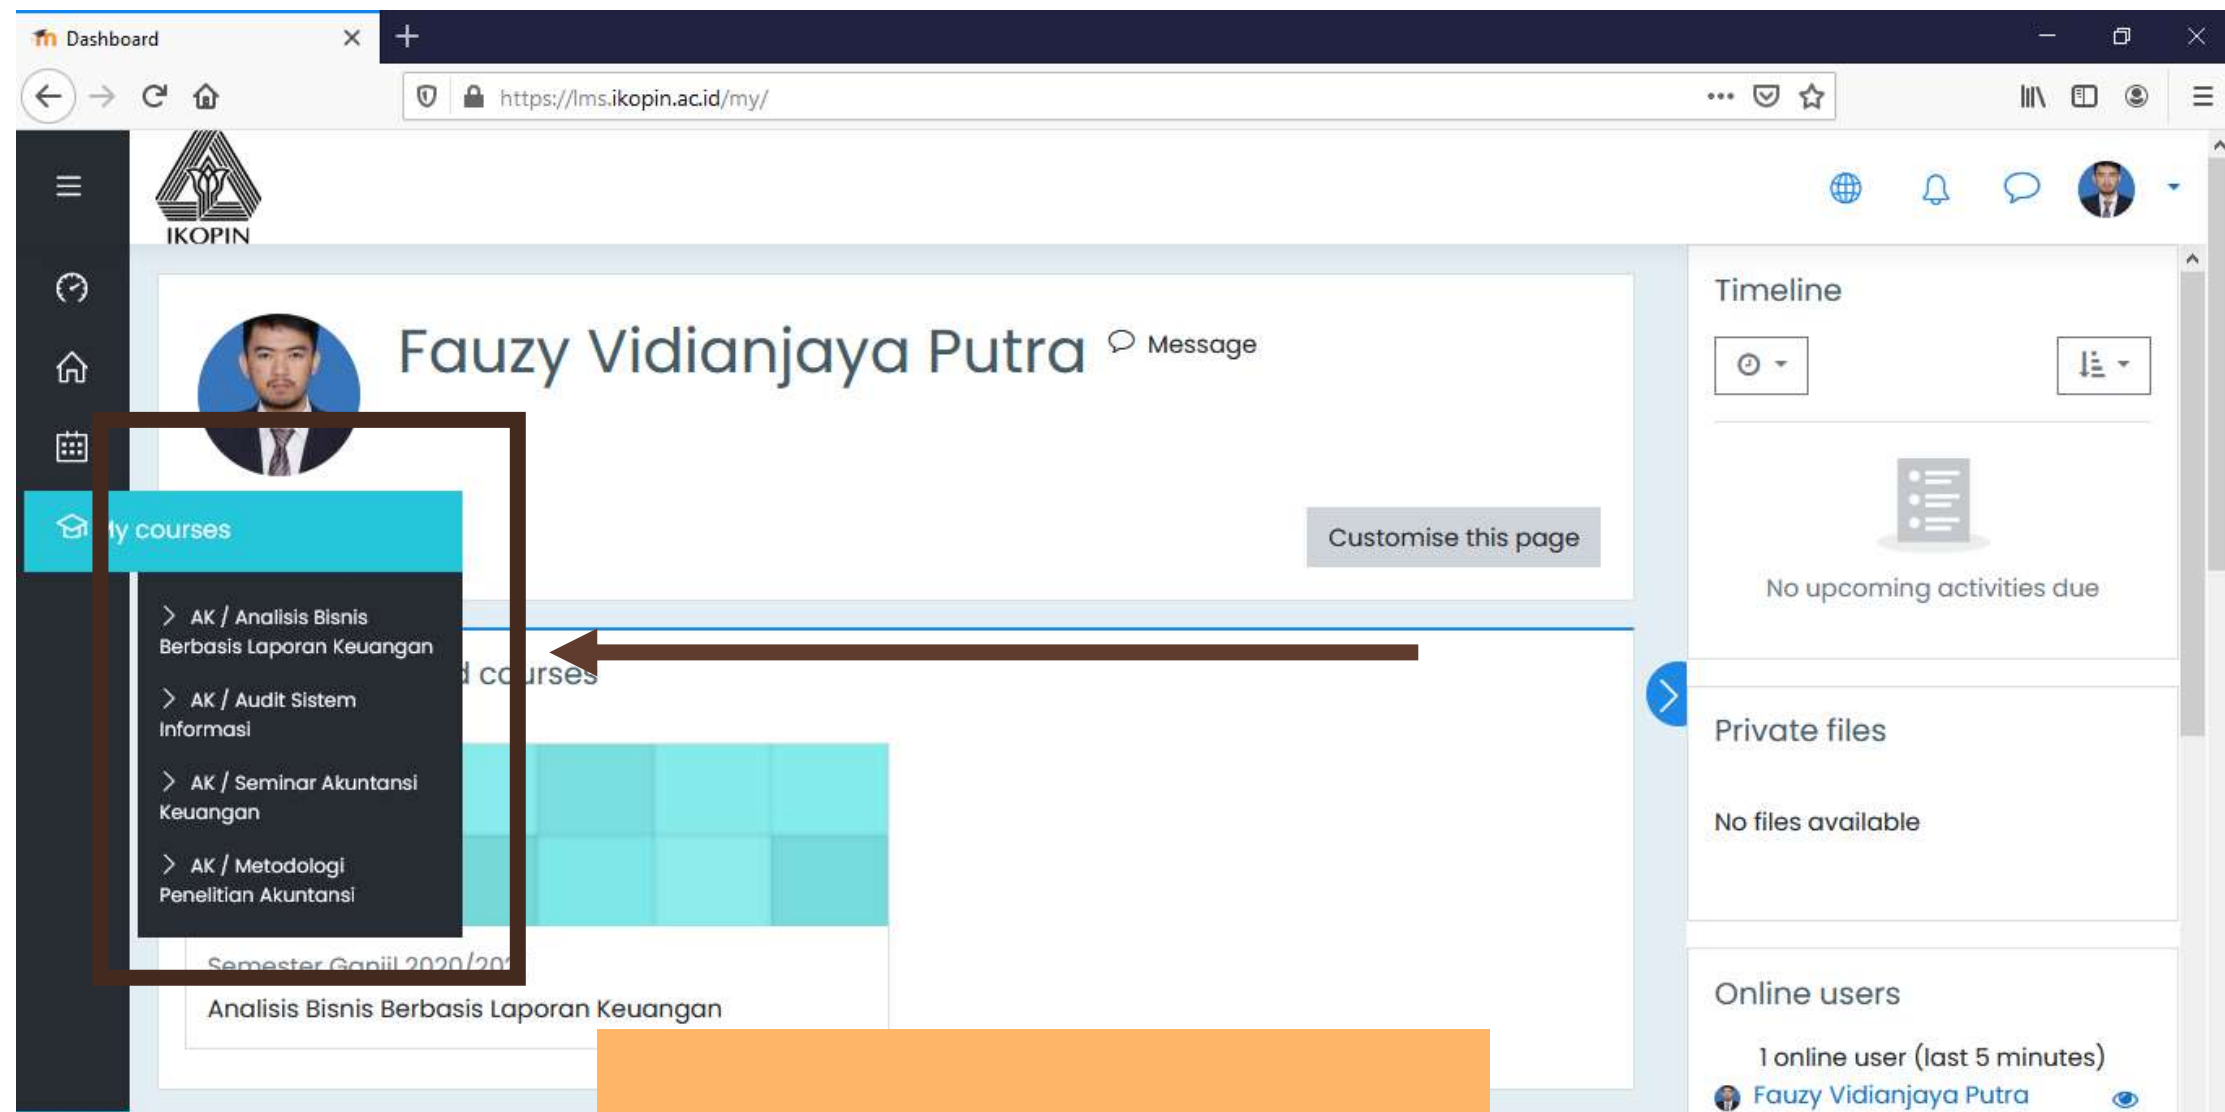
Dashboard

https://lms.ikopin.ac.id/my/

IKOPIN

Fauzy Vidianjaya Putra Message

Customise this page

ly courses

AK / Analisis Bisnis Berbasis Laporan Keuangan

AK / Audit Sistem Informasi

AK / Seminar Akuntansi Keuangan

AK / Metodologi Penelitian Akuntansi

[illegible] courses

Semester Ganjil 2020/20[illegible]

Analisis Bisnis Berbasis Laporan Keuangan

Timeline

No upcoming activities due

Private files

No files available

Online users

1 online user (last 5 minutes)

Fauzy Vidianjaya Putra